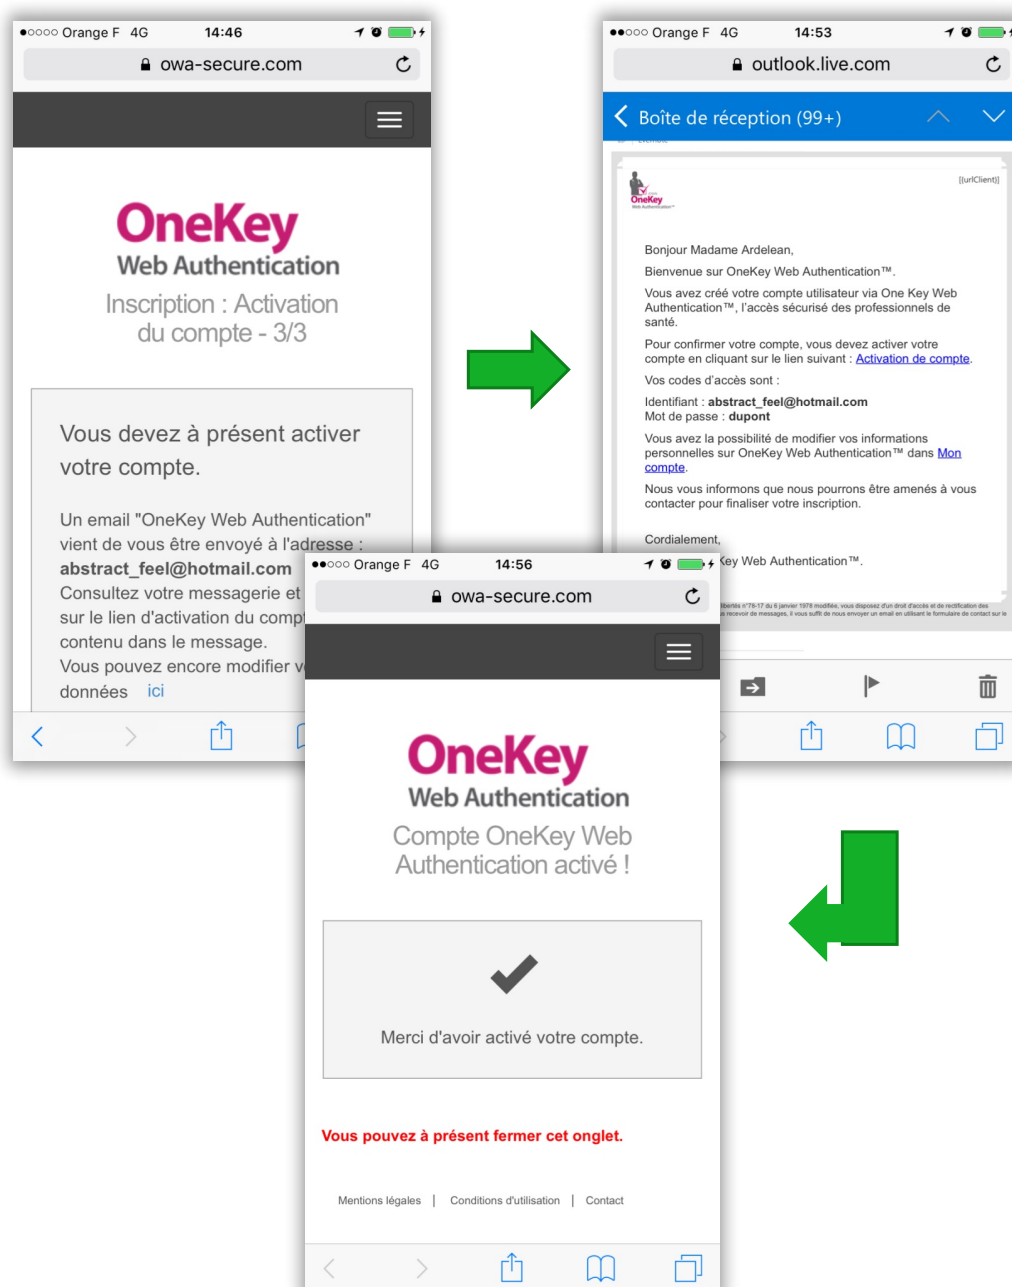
●○○○○ Orange F 4G 14:46

owa-secure.com

OneKey
Web Authentication

Inscription : Activation du compte - 3/3

Vous devez à présent activer votre compte.

Un email "OneKey Web Authentication" vient de vous être envoyé à l'adresse : **abstract_feel@hotmail.com**
Consultez votre messagerie et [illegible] sur le lien d'activation du comp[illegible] contenu dans le message.
Vous pouvez encore modifier v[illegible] données ici

●●○○○ Orange F 4G 14:53

outlook.live.com

Boîte de réception (99+)

OneKey Web Authentication

[[urlClient]]

Bonjour Madame Ardelean,

Bienvenue sur OneKey Web Authentication™.

Vous avez créé votre compte utilisateur via One Key Web Authentication™, l'accès sécurisé des professionnels de santé.

Pour confirmer votre compte, vous devez activer votre compte en cliquant sur le lien suivant : Activation de compte.

Vos codes d'accès sont :

Identifiant : **abstract_feel@hotmail.com**
Mot de passe : **dupont**

Vous avez la possibilité de modifier vos informations personnelles sur OneKey Web Authentication™ dans Mon compte.

Nous vous informons que nous pourrons être amenés à vous contacter pour finaliser votre inscription.

Cordialement,
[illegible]Key Web Authentication™.

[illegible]

●●○○○ Orange F 4G 14:56

owa-secure.com

OneKey
Web Authentication

Compte OneKey Web Authentication activé !

Merci d'avoir activé votre compte.

Vous pouvez à présent fermer cet onglet.

Mentions légales | Conditions d'utilisation | Contact